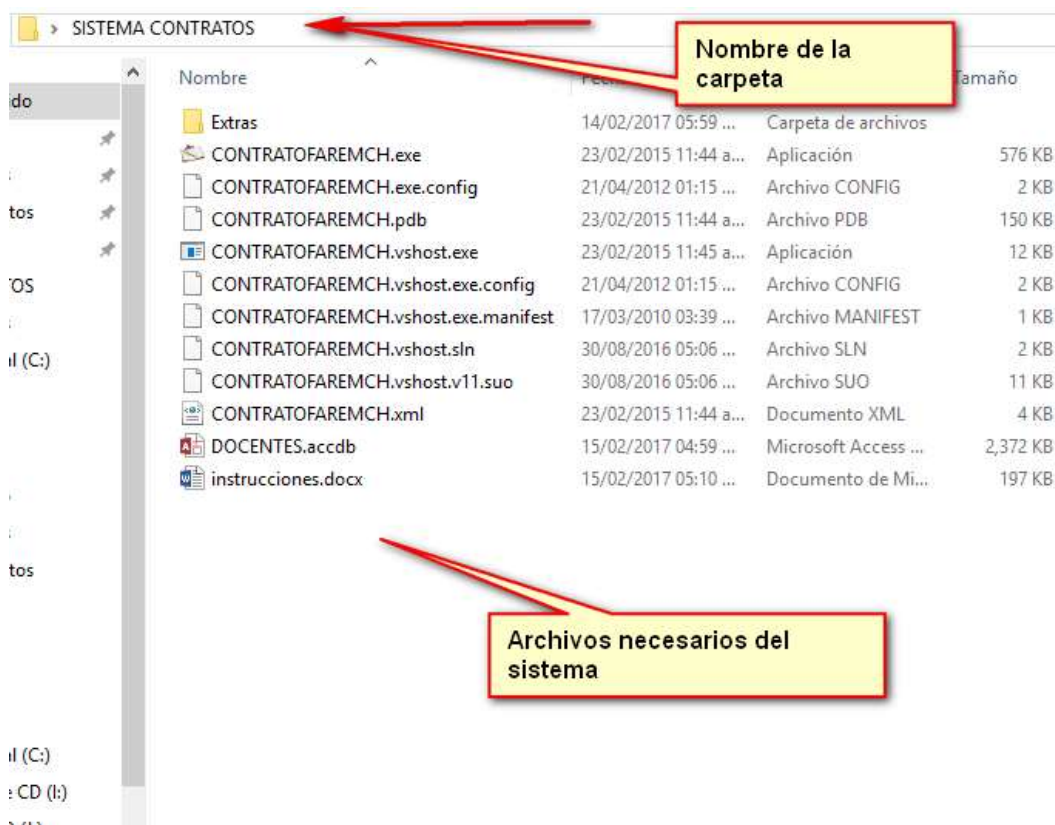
› SISTEMA CONTRATOS

Nombre de la carpeta

ido
:
tos
TOS
:
l (C:)
:
:
tos
l (C:)
: CD (I:)

| Nombre | Fech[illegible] | | Tamaño |
|---|---|---|---|
| Extras | 14/02/2017 05:59 ... | Carpeta de archivos | |
| CONTRATOFAREMCH.exe | 23/02/2015 11:44 a... | Aplicación | 576 KB |
| CONTRATOFAREMCH.exe.config | 21/04/2012 01:15 ... | Archivo CONFIG | 2 KB |
| CONTRATOFAREMCH.pdb | 23/02/2015 11:44 a... | Archivo PDB | 150 KB |
| CONTRATOFAREMCH.vshost.exe | 23/02/2015 11:45 a... | Aplicación | 12 KB |
| CONTRATOFAREMCH.vshost.exe.config | 21/04/2012 01:15 ... | Archivo CONFIG | 2 KB |
| CONTRATOFAREMCH.vshost.exe.manifest | 17/03/2010 03:39 ... | Archivo MANIFEST | 1 KB |
| CONTRATOFAREMCH.vshost.sln | 30/08/2016 05:06 ... | Archivo SLN | 2 KB |
| CONTRATOFAREMCH.vshost.v11.suo | 30/08/2016 05:06 ... | Archivo SUO | 11 KB |
| CONTRATOFAREMCH.xml | 23/02/2015 11:44 a... | Documento XML | 4 KB |
| DOCENTES.accdb | 15/02/2017 04:59 ... | Microsoft Access ... | 2,372 KB |
| instrucciones.docx | 15/02/2017 05:10 ... | Documento de Mi... | 197 KB |

Archivos necesarios del sistema